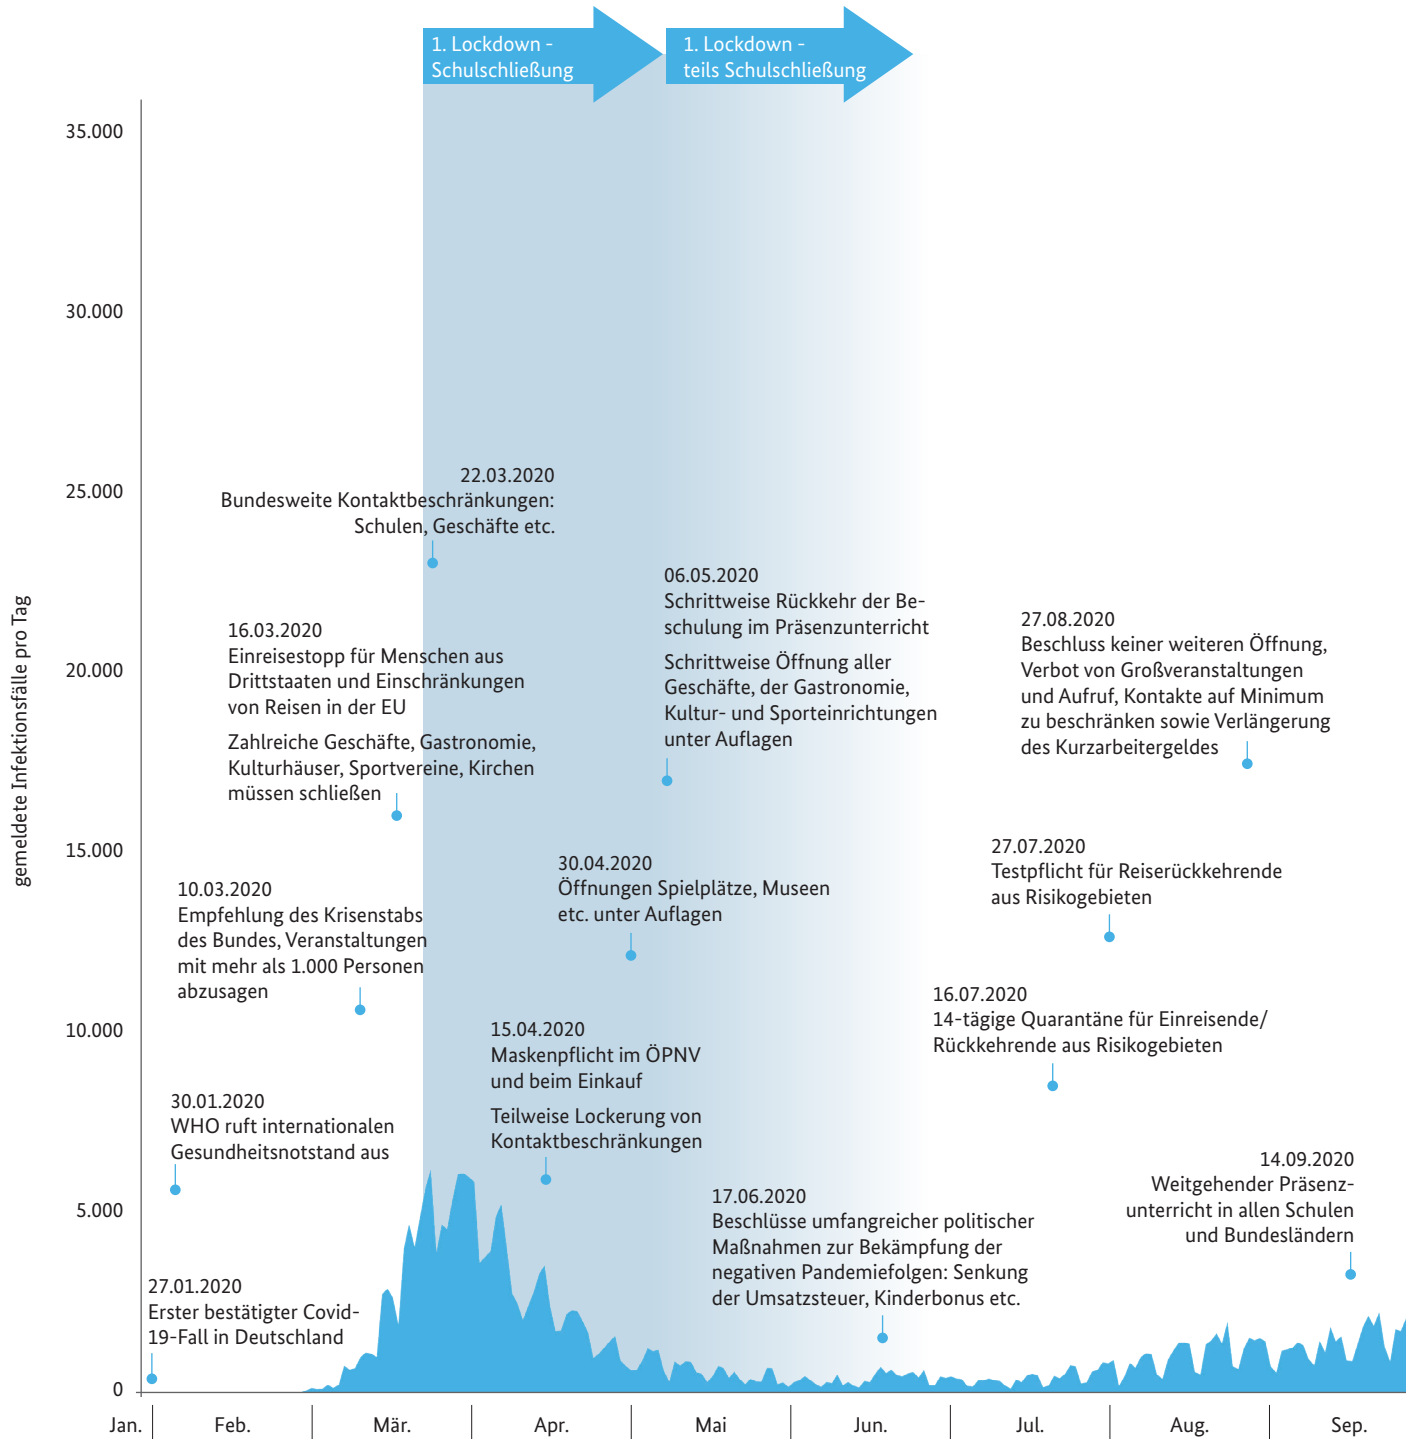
1. Lockdown - Schulschließung

1. Lockdown - teils Schulschließung

gemeldete Infektionsfälle pro Tag

35.000
30.000
25.000
20.000
15.000
10.000
5.000
0

22.03.2020
Bundesweite Kontaktbeschränkungen: Schulen, Geschäfte etc.

16.03.2020
Einreisestopp für Menschen aus Drittstaaten und Einschränkungen von Reisen in der EU

Zahlreiche Geschäfte, Gastronomie, Kulturhäuser, Sportvereine, Kirchen müssen schließen

10.03.2020
Empfehlung des Krisenstabs des Bundes, Veranstaltungen mit mehr als 1.000 Personen abzusagen

30.01.2020
WHO ruft internationalen Gesundheitsnotstand aus

27.01.2020
Erster bestätigter Covid-19-Fall in Deutschland

06.05.2020
Schrittweise Rückkehr der Beschulung im Präsenzunterricht

Schrittweise Öffnung aller Geschäfte, der Gastronomie, Kultur- und Sporteinrichtungen unter Auflagen

30.04.2020
Öffnungen Spielplätze, Museen etc. unter Auflagen

15.04.2020
Maskenpflicht im ÖPNV und beim Einkauf

Teilweise Lockerung von Kontaktbeschränkungen

17.06.2020
Beschlüsse umfangreicher politischer Maßnahmen zur Bekämpfung der negativen Pandemiefolgen: Senkung der Umsatzsteuer, Kinderbonus etc.

27.08.2020
Beschluss keiner weiteren Öffnung, Verbot von Großveranstaltungen und Aufruf, Kontakte auf Minimum zu beschränken sowie Verlängerung des Kurzarbeitergeldes

27.07.2020
Testpflicht für Reiserückkehrende aus Risikogebieten

16.07.2020
14-tägige Quarantäne für Einreisende/ Rückkehrende aus Risikogebieten

14.09.2020
Weitgehender Präsenzunterricht in allen Schulen und Bundesländern

Jan. Feb. Mär. Apr. Mai Jun. Jul. Aug. Sep.